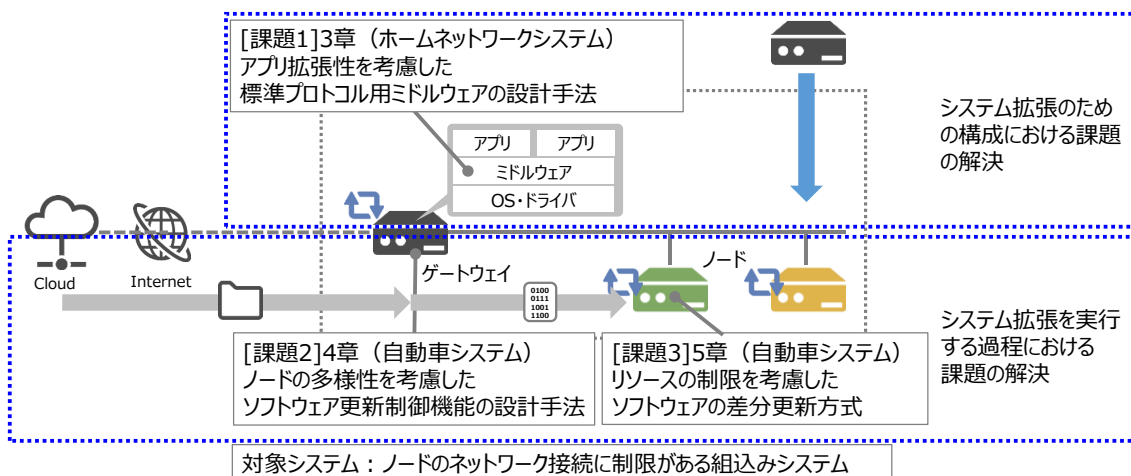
[課題1]3章（ホームネットワークシステム）
アプリ拡張性を考慮した
標準プロトコル用ミドルウェアの設計手法

アプリ　アプリ
ミドルウェア
OS・ドライバ

システム拡張のための構成における課題の解決

Cloud
Internet
ゲートウェイ
ノード
0100
0111
1001
1100

システム拡張を実行する過程における課題の解決

[課題2]4章（自動車システム）
ノードの多様性を考慮した
ソフトウェア更新制御機能の設計手法

[課題3]5章（自動車システム）
リソースの制限を考慮した
ソフトウェアの差分更新方式

対象システム：ノードのネットワーク接続に制限がある組込みシステム